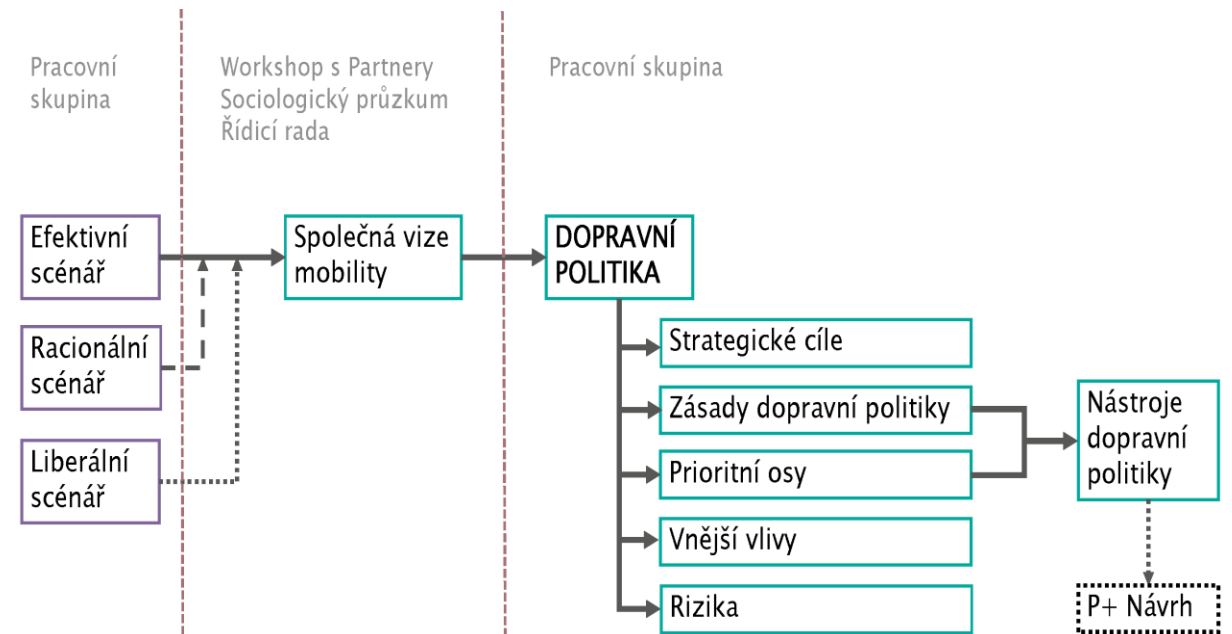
Pracovní skupina

Workshop s Partnery
Sociologický průzkum
Řídicí rada

Pracovní skupina

Efektivní scénář

Racionální scénář

Liberální scénář

Společná vize mobility

DOPRAVNÍ POLITIKA

Strategické cíle

Zásady dopravní politiky

Prioritní osy

Vnější vlivy

Rizika

Nástroje dopravní politiky

P+ Návrh